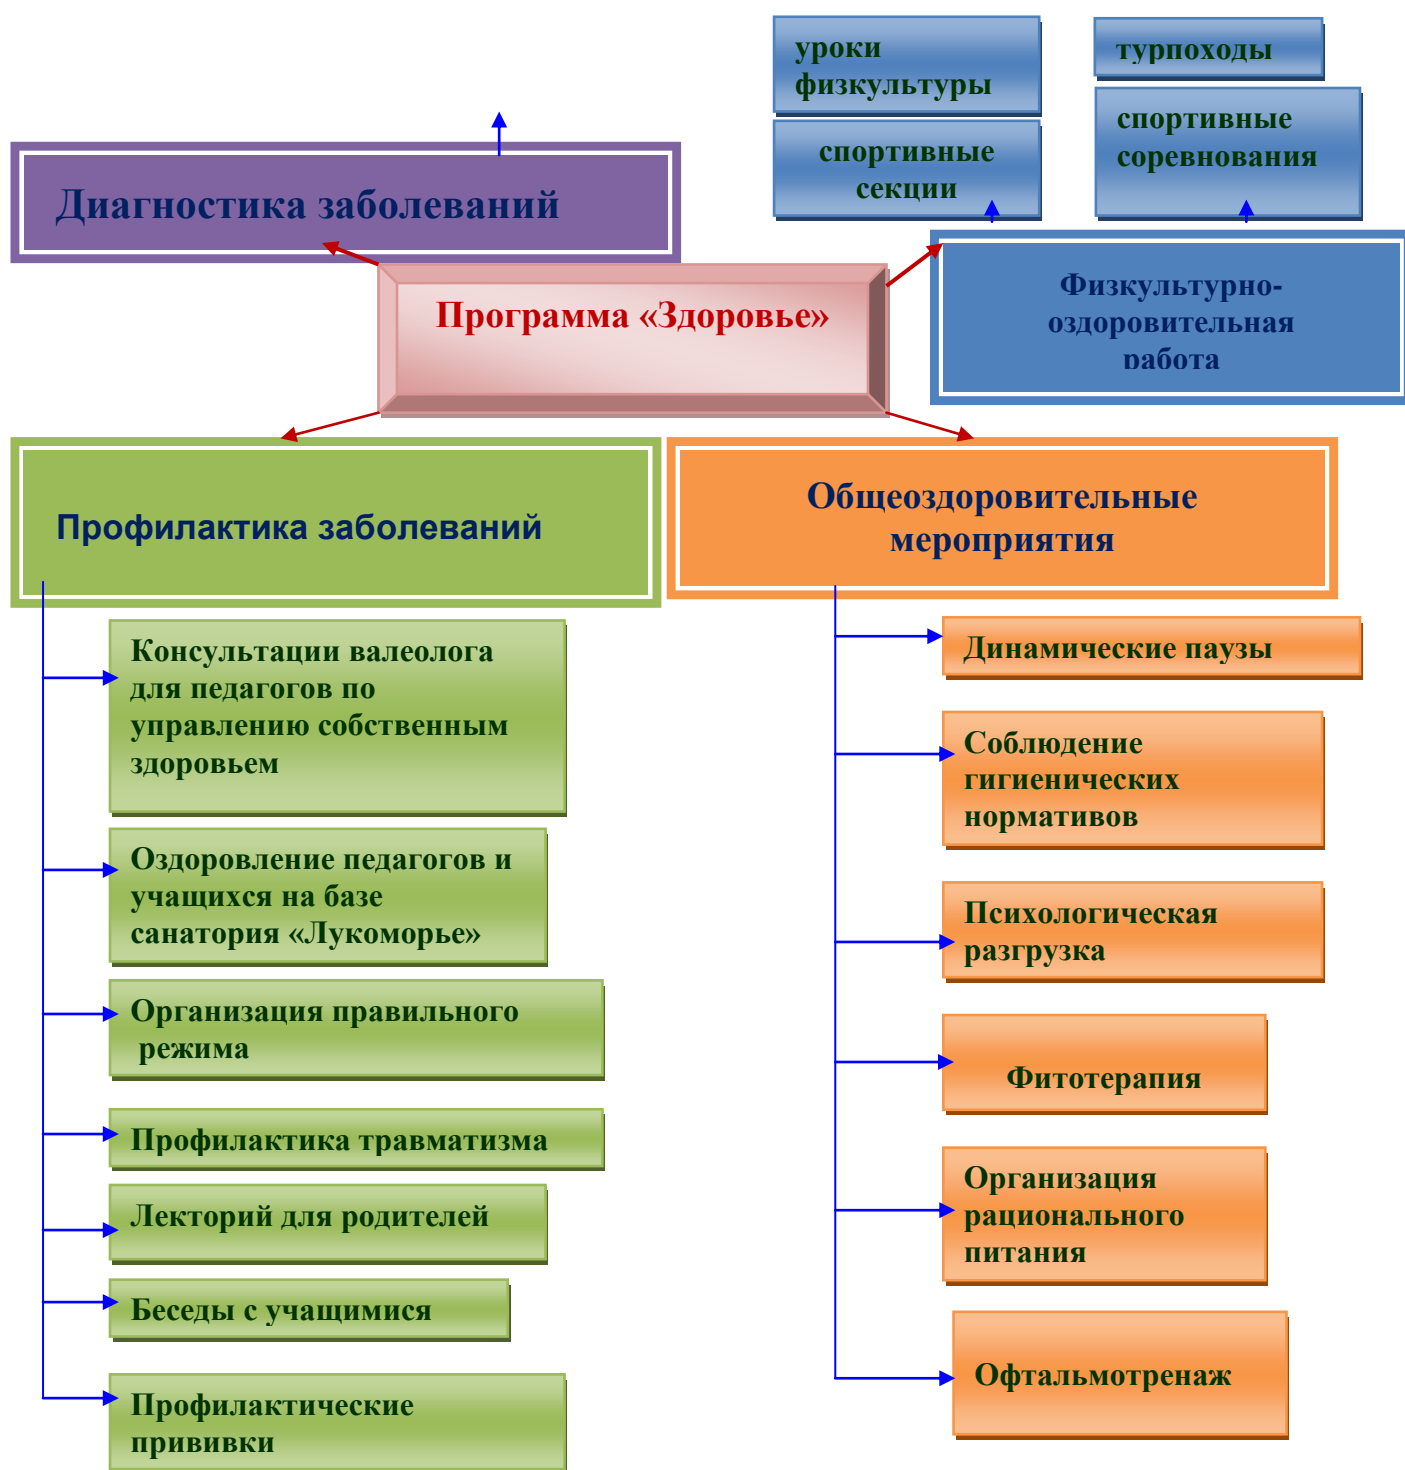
уроки физкультуры

турпоходы

спортивные секции

спортивные соревнования

Диагностика заболеваний

Программа «Здоровье»

Физкультурно-оздоровительная работа

Профилактика заболеваний

Общеоздоровительные мероприятия

Консультации валеолога для педагогов по управлению собственным здоровьем

Оздоровление педагогов и учащихся на базе санатория «Лукоморье»

Организация правильного режима

Профилактика травматизма

Лекторий для родителей

Беседы с учащимися

Профилактические прививки

Динамические паузы

Соблюдение гигиенических нормативов

Психологическая разгрузка

Фитотерапия

Организация рационального питания

Офтальмотренаж